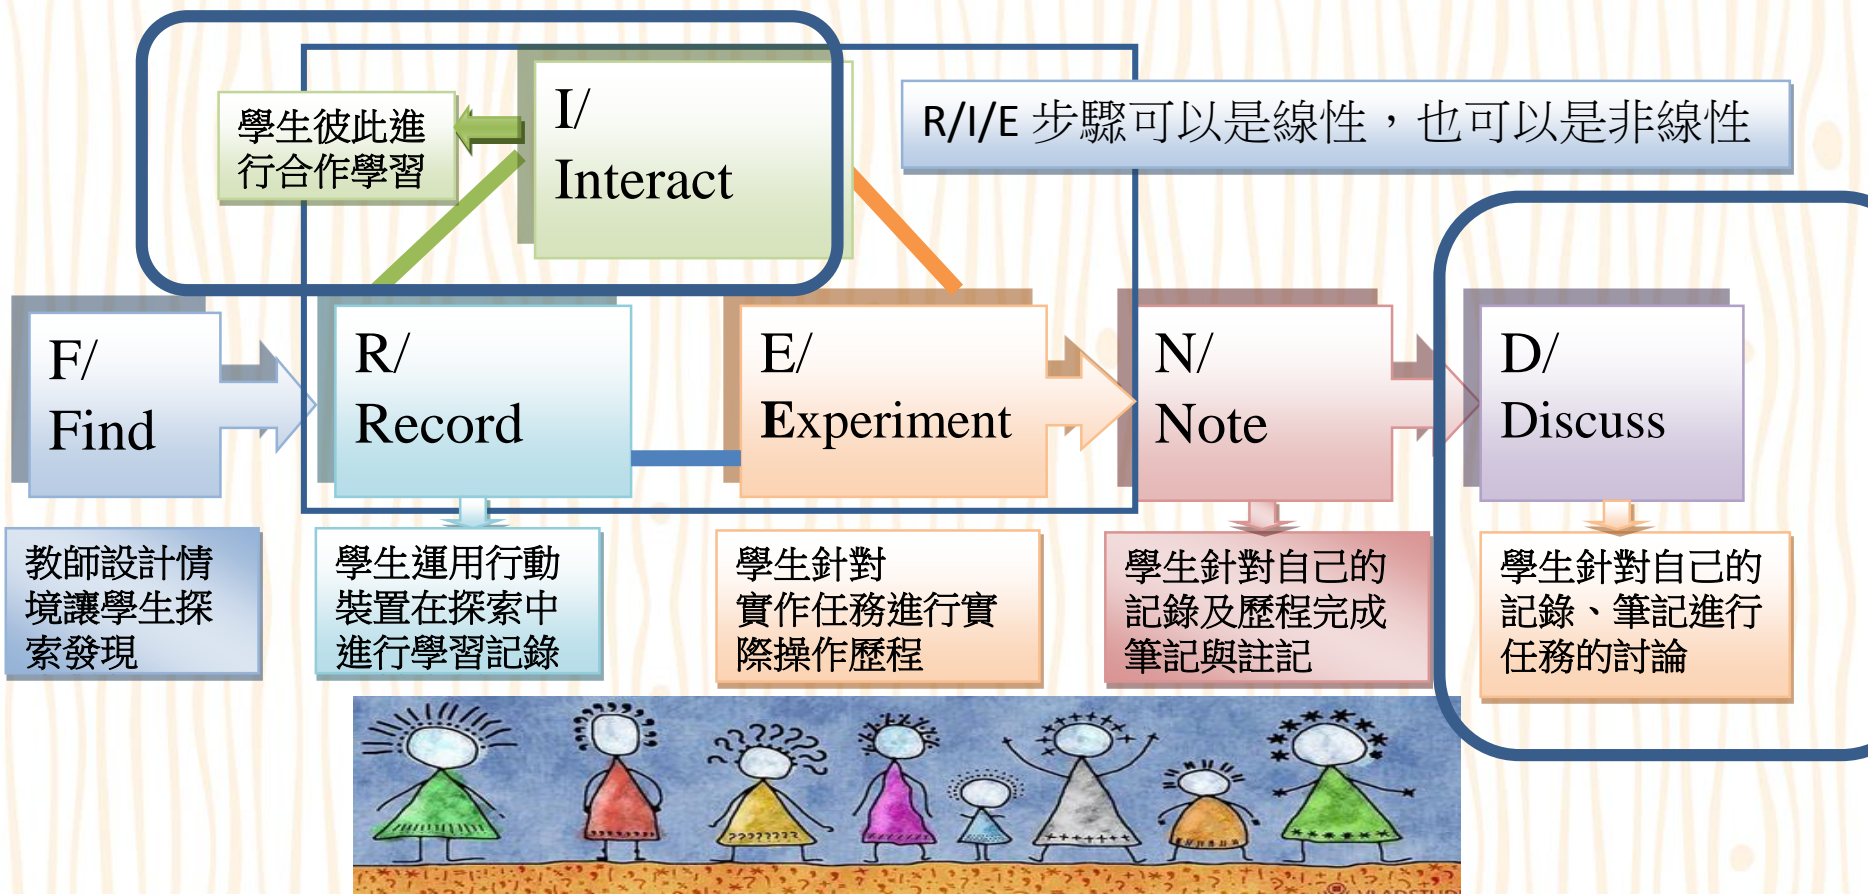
學生彼此進行合作學習

I/
Interact

R/I/E 步驟可以是線性，也可以是非線性

F/
Find

R/
Record

E/
Experiment

N/
Note

D/
Discuss

教師設計情境讓學生探索發現

學生運用行動裝置在探索中進行學習記錄

學生針對實作任務進行實際操作歷程

學生針對自己的記錄及歷程完成筆記與註記

學生針對自己的記錄、筆記進行任務的討論